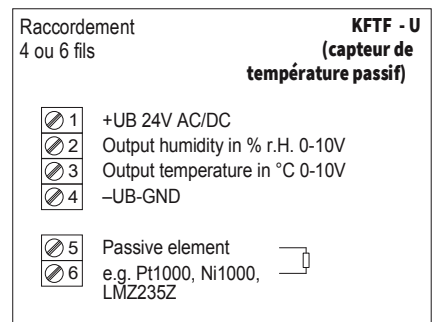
Raccordement
4 ou 6 fils

KFTF - U
(capteur de
température passif)

1 +UB 24V AC/DC
2 Output humidity in % r.H. 0-10V
3 Output temperature in °C 0-10V
4 –UB-GND

5 Passive element
6 e.g. Pt1000, Ni1000, LMZ235Z